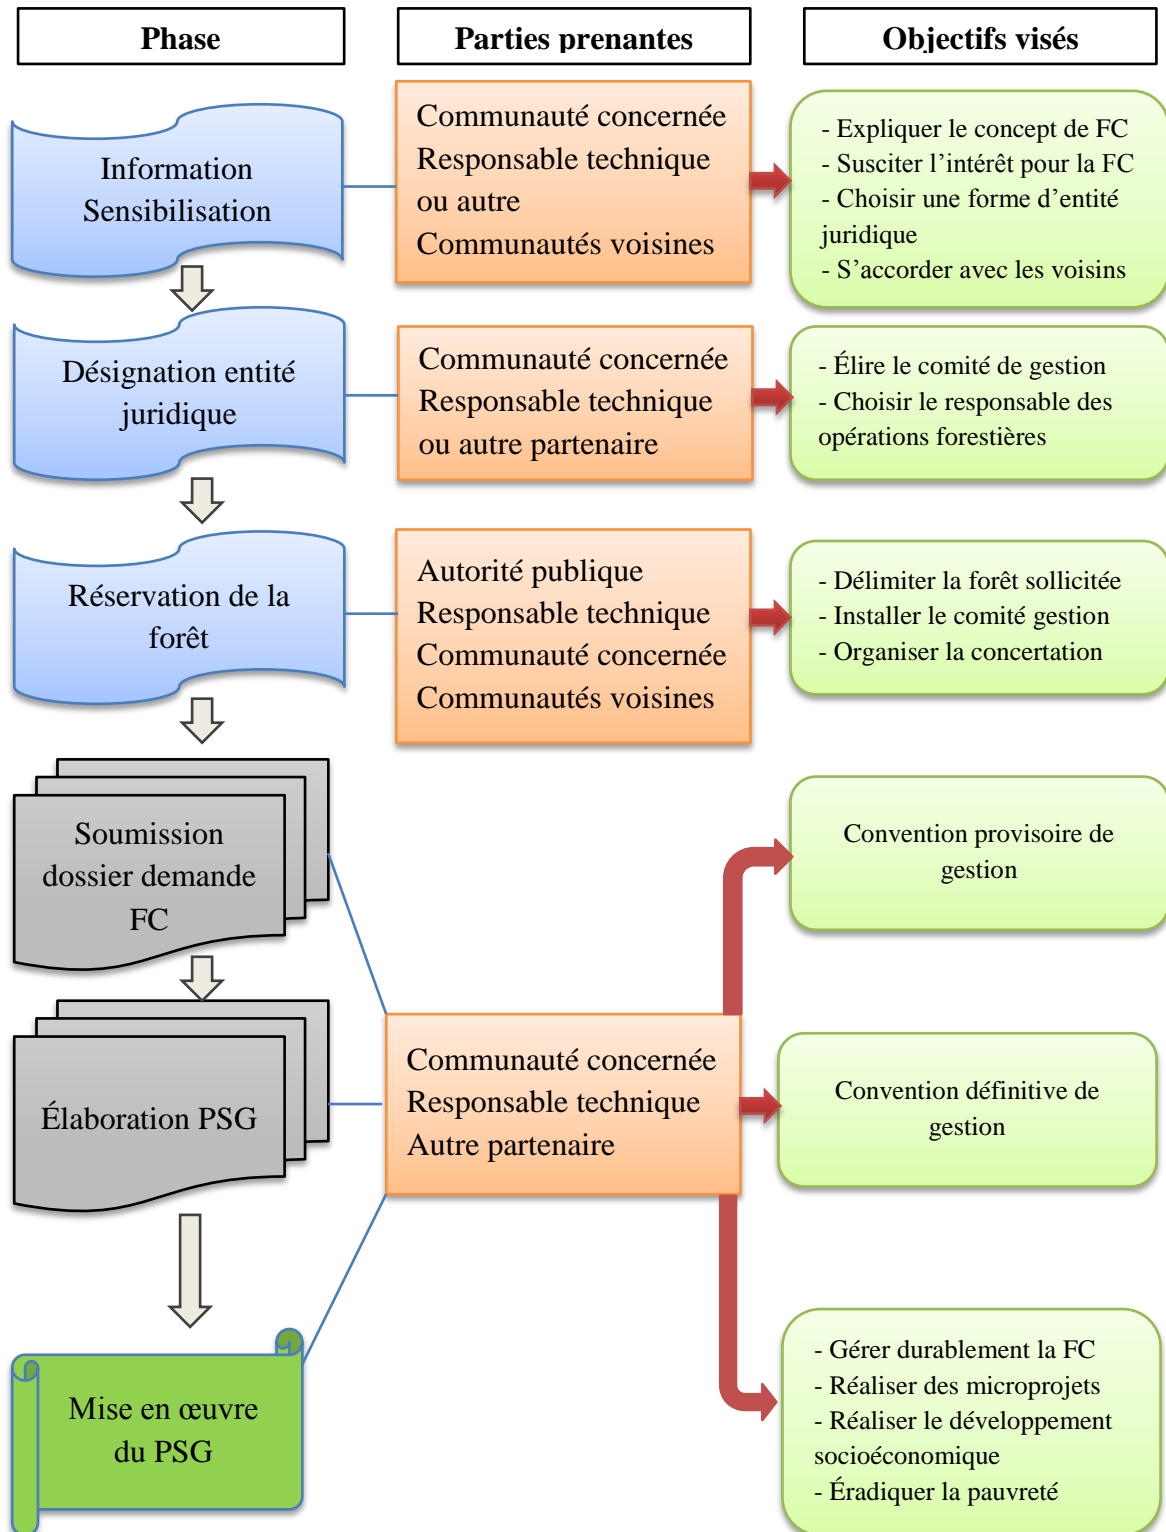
Phase

Parties prenantes

Objectifs visés

Information Sensibilisation

Communauté concernée
Responsable technique ou autre
Communautés voisines

- Expliquer le concept de FC
- Susciter l’intérêt pour la FC
- Choisir une forme d’entité juridique
- S’accorder avec les voisins

Désignation entité juridique

Communauté concernée
Responsable technique ou autre partenaire

- Élire le comité de gestion
- Choisir le responsable des opérations forestières

Réservation de la forêt

Autorité publique
Responsable technique
Communauté concernée
Communautés voisines

- Délimiter la forêt sollicitée
- Installer le comité gestion
- Organiser la concertation

Soumission dossier demande FC

Convention provisoire de gestion

Élaboration PSG

Communauté concernée
Responsable technique
Autre partenaire

Convention définitive de gestion

Mise en œuvre du PSG

- Gérer durablement la FC
- Réaliser des microprojets
- Réaliser le développement socioéconomique
- Éradiquer la pauvreté